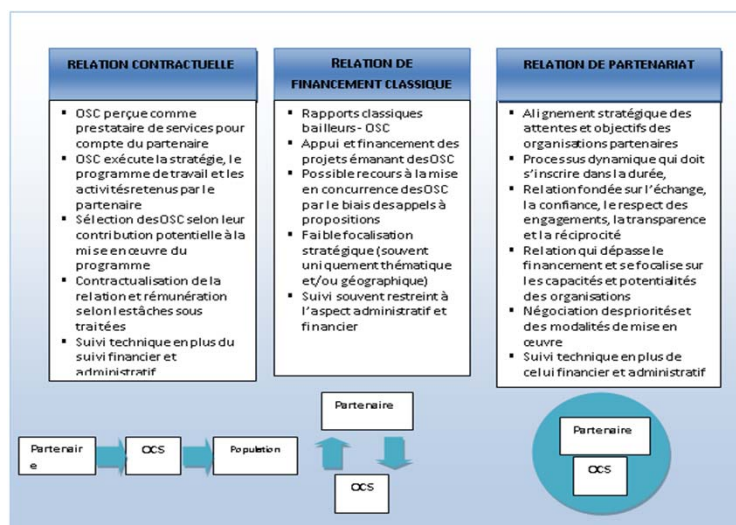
RELATION CONTRACTUELLE

- OSC perçue comme prestataire de services pour compte du partenaire
- OSC exécute la stratégie, le programme de travail et les activités retenus par le partenaire
- Sélection des OSC selon leur contribution potentielle à la mise en œuvre du programme
- Contractualisation de la relation et rémunération selon les tâches sous traitées
- Suivi technique en plus du suivi financier et administratif

RELATION DE FINANCEMENT CLASSIQUE

- Rapports classiques bailleurs - OSC
- Appui et financement des projets émanant des OSC
- Possible recours à la mise en concurrence des OSC par le biais des appels à propositions
- Faible focalisation stratégique (souvent uniquement thématique et/ou géographique)
- Suivi souvent restreint à l'aspect administratif et financier

RELATION DE PARTENARIAT

- Alignement stratégique des attentes et objectifs des organisations partenaires
- Processus dynamique qui doit s'inscrire dans la durée,
- Relation fondée sur l'échange, la confiance, le respect des engagements, la transparence et la réciprocité
- Relation qui dépasse le financement et se focalise sur les capacités et potentialités des organisations
- Négociation des priorités et des modalités de mise en œuvre
- Suivi technique en plus de celui financier et administratif

Partenaire

OCS

Population

Partenaire

OCS

Partenaire

OCS